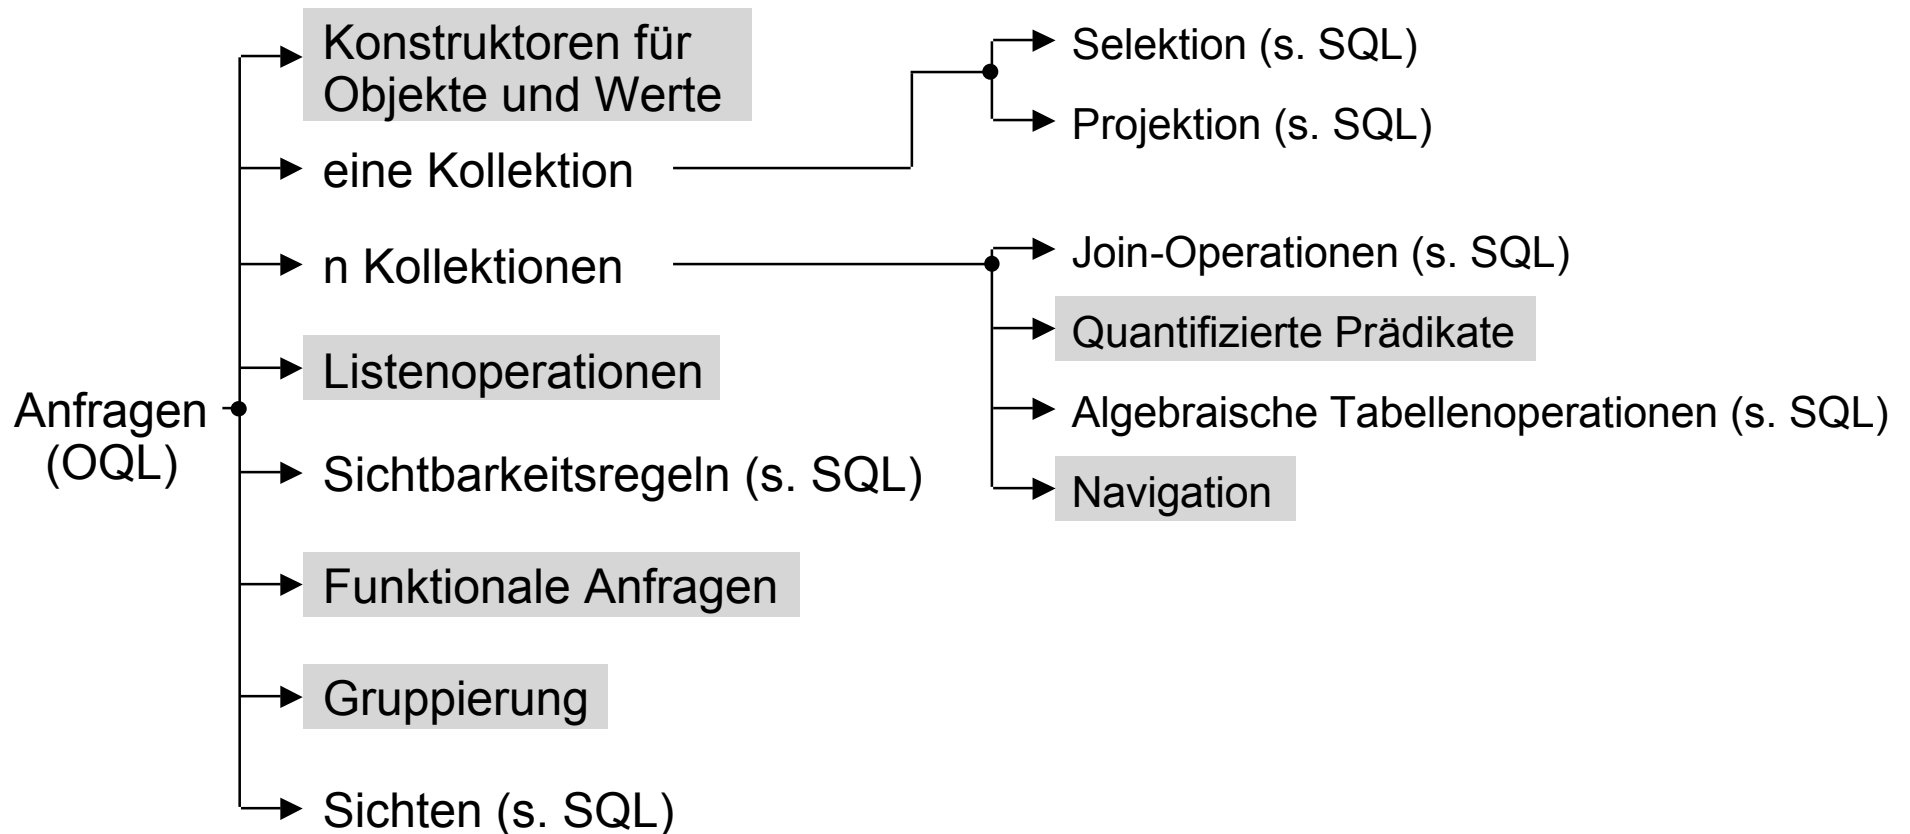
Anfragen (OQL)

Konstruktoren für Objekte und Werte

eine Kollektion

Selektion (s. SQL)

Projektion (s. SQL)

n Kollektionen

Join-Operationen (s. SQL)

Quantifizierte Prädikate

Algebraische Tabellenoperationen (s. SQL)

Navigation

Listenoperationen

Sichtbarkeitsregeln (s. SQL)

Funktionale Anfragen

Gruppierung

Sichten (s. SQL)